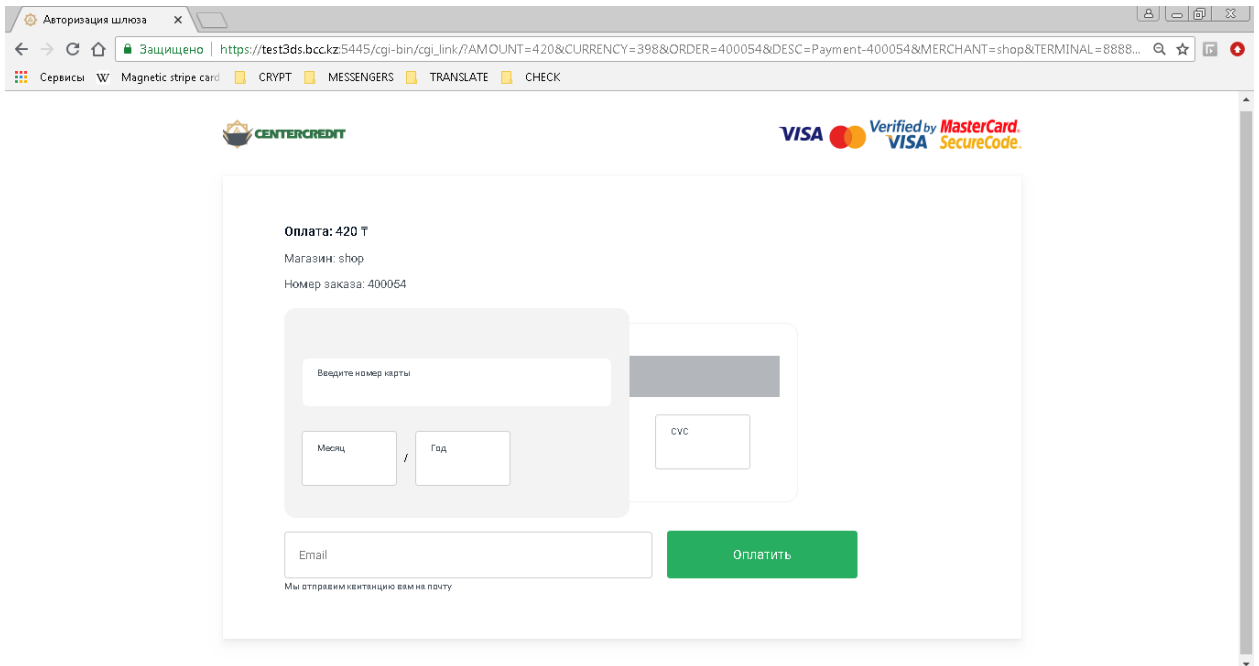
Авторизация шлюза ×

Защищено | https://test3ds.bcc.kz:5445/cgi-bin/cgi_link/?AMOUNT=420&CURRENCY=398&ORDER=400054&DESC=Payment-400054&MERCHANT=shop&TERMINAL=8888...

Сервисы W Magnetic stripe card CRYPT MESSENGERS TRANSLATE CHECK

CENTERCREDIT

VISA Verified by VISA MasterCard. SecureCode.

Оплата: 420 ₸

Магазин: shop

Номер заказа: 400054

Введите номер карты

Месяц / Год

CVC

Email

Оплатить

Мы отправим квитанцию вам на почту